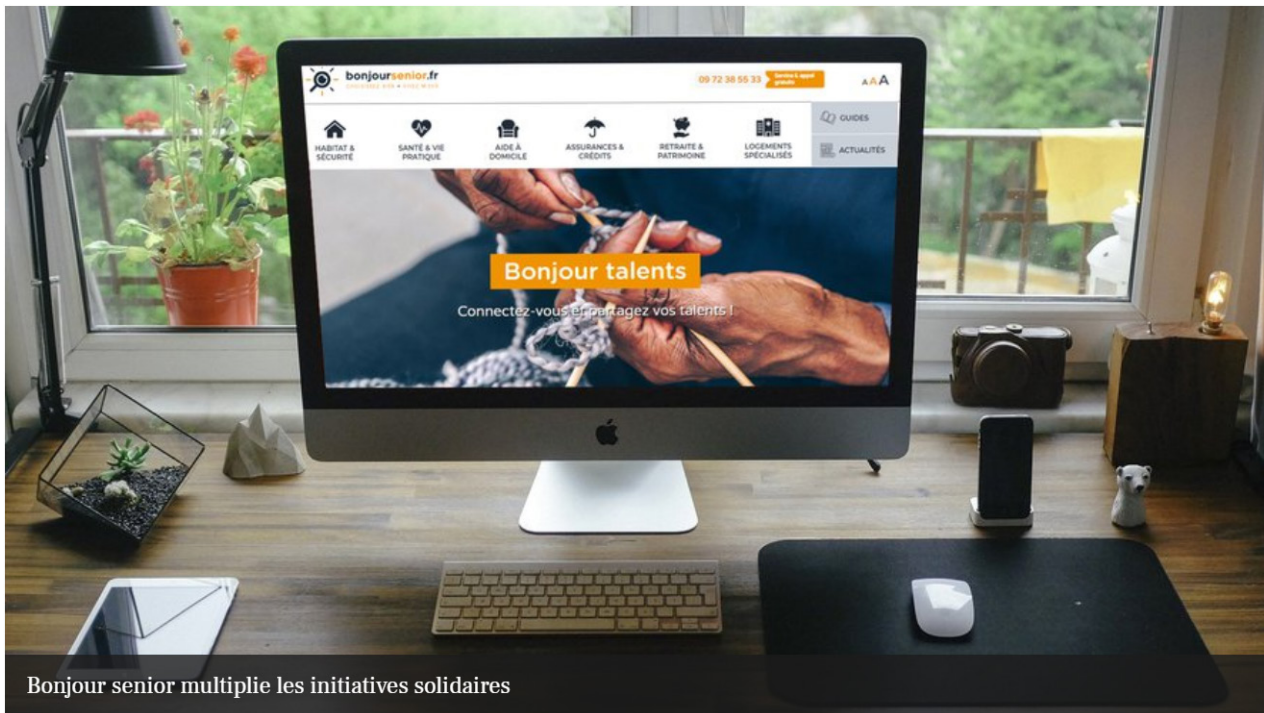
bonjoursenior.fr
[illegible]

09 72 38 55 33 Service & appel gratuits

AAA

HABITAT & SÉCURITÉ

SANTÉ & VIE PRATIQUE

AIDE À DOMICILE

ASSURANCES & CRÉDITS

RETRAITE & PATRIMOINE

LOGEMENTS SPÉCIALISÉS

GUIDES

ACTUALITÉS

Bonjour talents

Connectez-vous et partagez vos talents !

Bonjour senior multiplie les initiatives solidaires